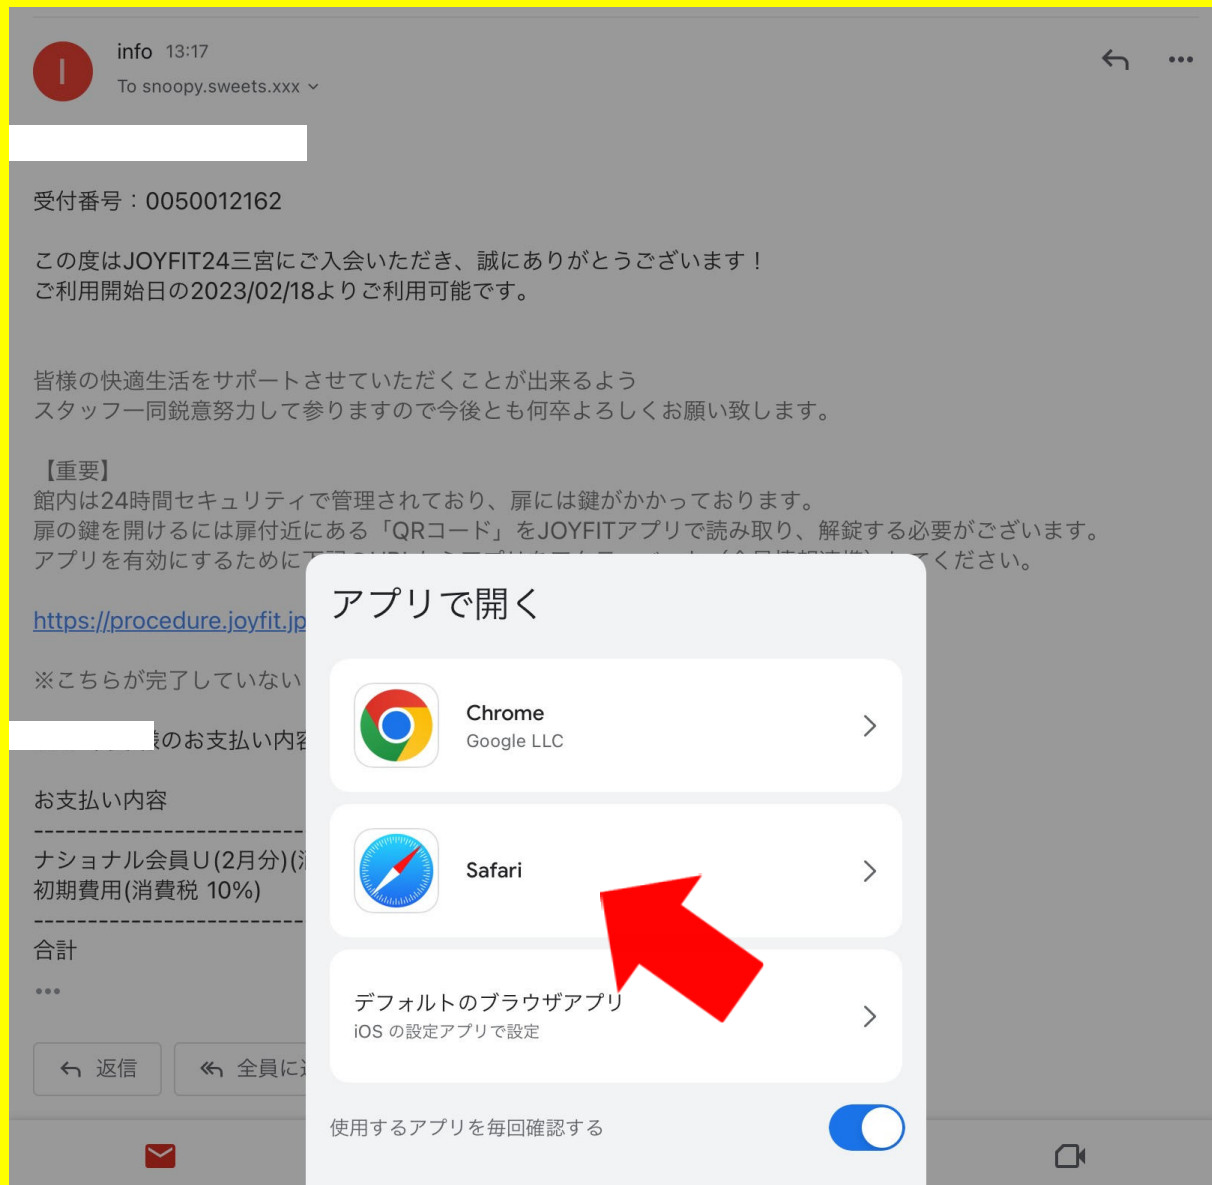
I

info 13:17

To snoopy.sweets.xxx

受付番号：0050012162

この度はJOYFIT24三宮にご入会いただき、誠にありがとうございます！
ご利用開始日の2023/02/18よりご利用可能です。

皆様の快適生活をサポートさせていただくことが出来るよう
スタッフ一同鋭意努力して参りますので今後とも何卒よろしくお願い致します。

【重要】
館内は24時間セキュリティで管理されており、扉には鍵がかかっております。
扉の鍵を開けるには扉付近にある「QRコード」をJOYFITアプリで読み取り、解錠する必要がございます。
アプリを有効にするために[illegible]てください。

https://procedure.joyfit.jp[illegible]

※こちらが完了していない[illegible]

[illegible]様のお支払い内容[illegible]

お支払い内容
--------------------------
ナショナル会員U(2月分)([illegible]
初期費用(消費税 10%)
--------------------------
合計
•••

返信

全員に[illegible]

アプリで開く

Chrome
Google LLC

Safari

デフォルトのブラウザアプリ
iOS の設定アプリで設定

使用するアプリを毎回確認する